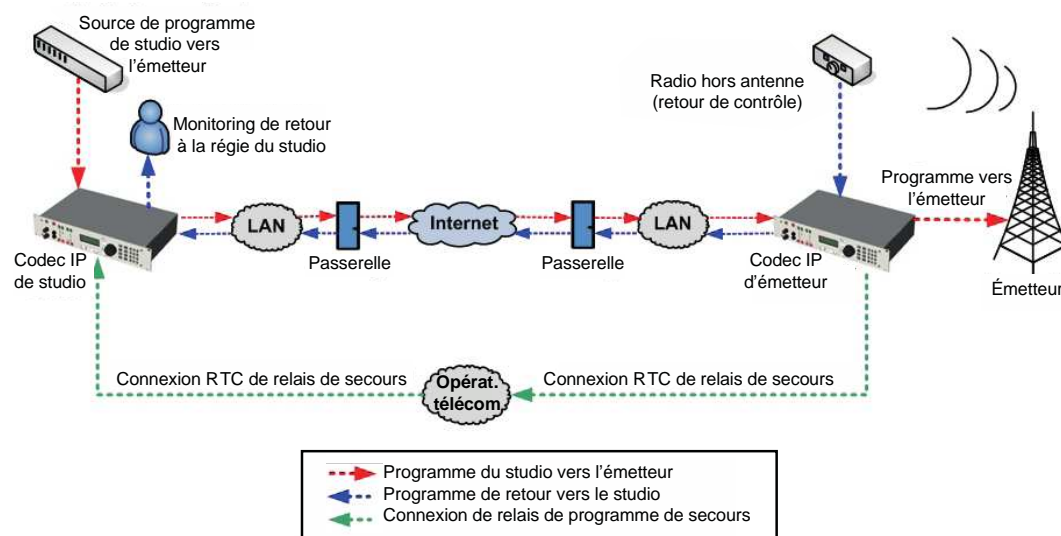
Source de programme de studio vers l’émetteur

Monitoring de retour à la régie du studio

Radio hors antenne (retour de contrôle)

Programme vers l’émetteur

LAN

Internet

LAN

Codec IP de studio

Passerelle

Passerelle

Codec IP d’émetteur

Émetteur

Connexion RTC de relais de secours

Opérat. télécom.

Connexion RTC de relais de secours

Programme du studio vers l’émetteur
Programme de retour vers le studio
Connexion de relais de programme de secours